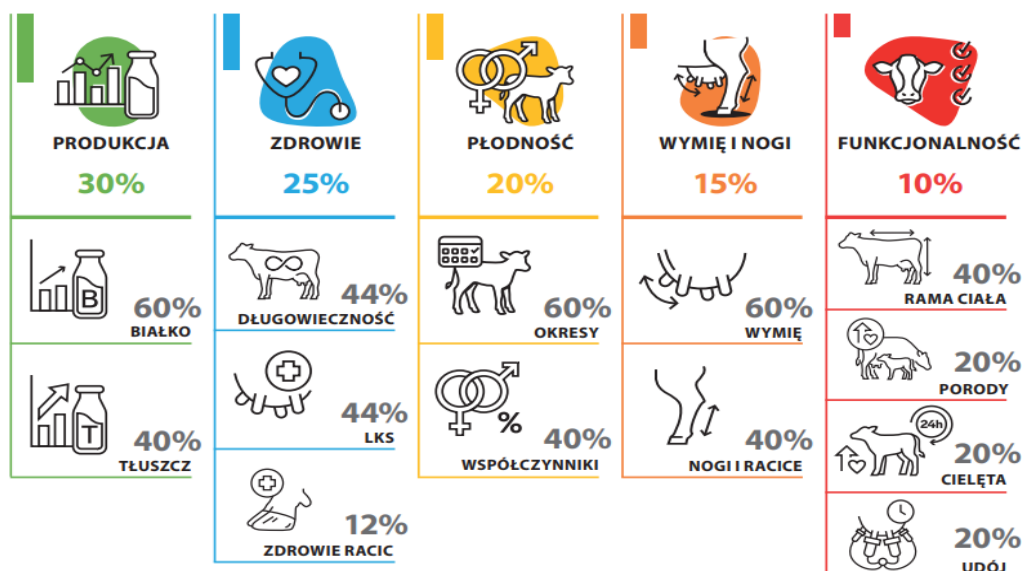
PRODUKCJA
30%

B
60%
BIAŁKO

T
40%
TŁUSZCZ

ZDROWIE
25%

44%
DŁUGOWIECZNOŚĆ

44%
LKS

12%
ZDROWIE RACIC

PŁODNOŚĆ
20%

60%
OKRESY

%
40%
WSPÓŁCZYNNIKI

WYMIĘ I NOGI
15%

60%
WYMIĘ

40%
NOGI I RACICE

FUNKCJONALNOŚĆ
10%

40%
RAMA CIAŁA

20%
PORODY

24h
20%
CIELĘTA

20%
UDÓJ